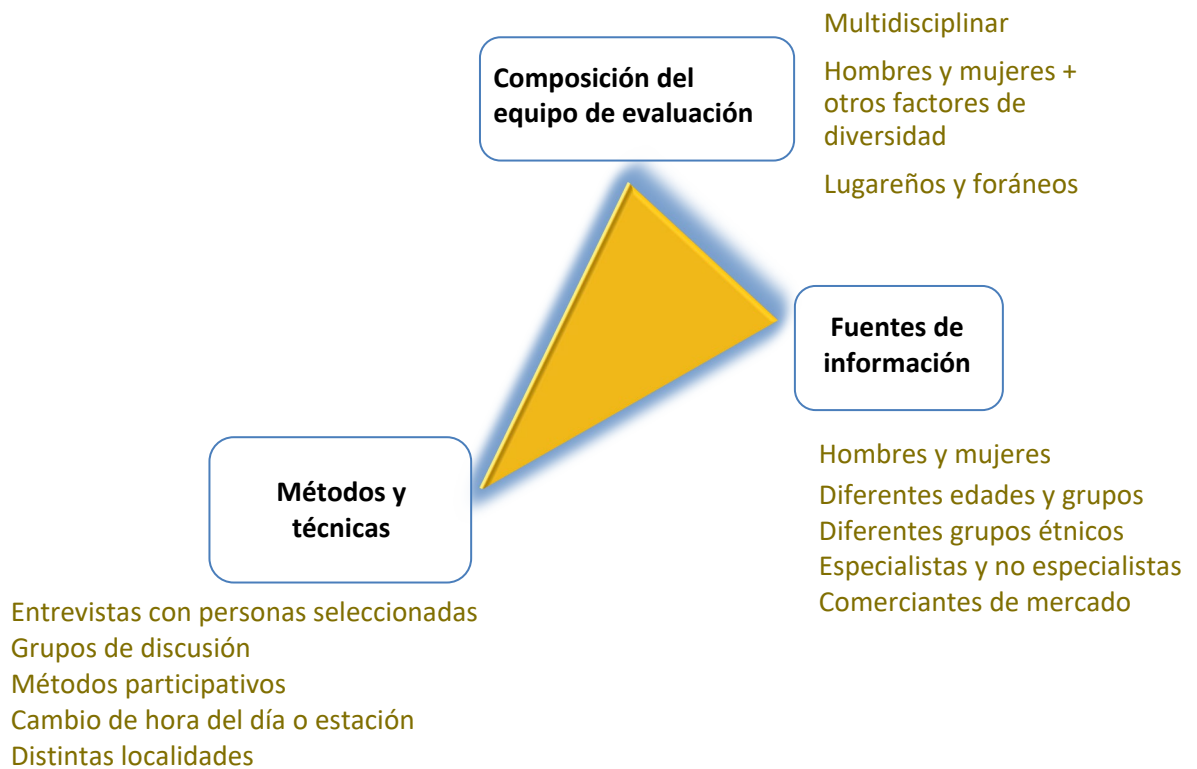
Composición del equipo de evaluación

Multidisciplinar

Hombres y mujeres + otros factores de diversidad

Lugareños y foráneos

Fuentes de información

Hombres y mujeres
Diferentes edades y grupos
Diferentes grupos étnicos
Especialistas y no especialistas
Comerciantes de mercado

Métodos y técnicas

Entrevistas con personas seleccionadas
Grupos de discusión
Métodos participativos
Cambio de hora del día o estación
Distintas localidades